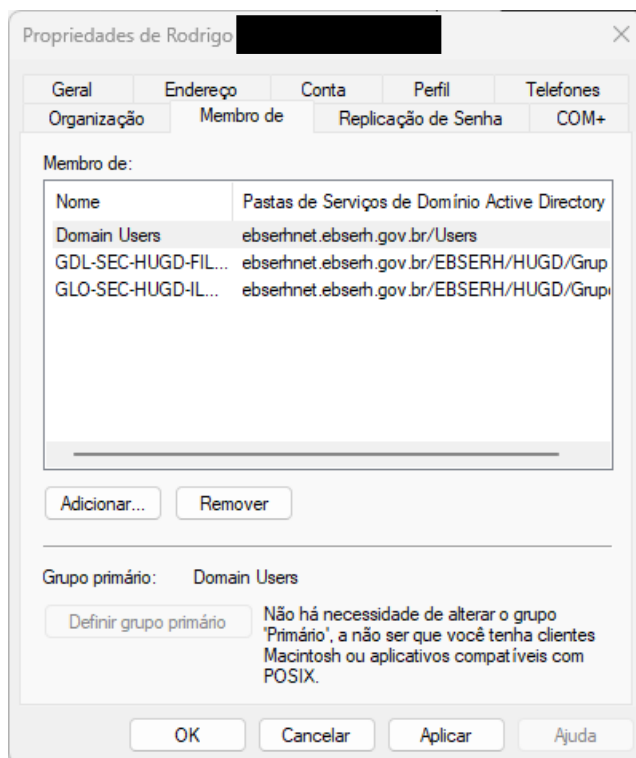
Propriedades de Rodrigo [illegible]

Geral | Endereço | Conta | Perfil | Telefones
Organização | Membro de | Replicação de Senha | COM+

Membro de:

| Nome | Pastas de Serviços de Domínio Active Directory |
|---|---|
| Domain Users | ebserhnet.ebserh.gov.br/Users |
| GDL-SEC-HUGD-FIL... | ebserhnet.ebserh.gov.br/EBSERH/HUGD/Grup |
| GLO-SEC-HUGD-IL... | ebserhnet.ebserh.gov.br/EBSERH/HUGD/Grup |

Adicionar... Remover

Grupo primário: Domain Users

Definir grupo primário

Não há necessidade de alterar o grupo "Primário", a não ser que você tenha clientes Macintosh ou aplicativos compatíveis com POSIX.

OK Cancelar Aplicar Ajuda